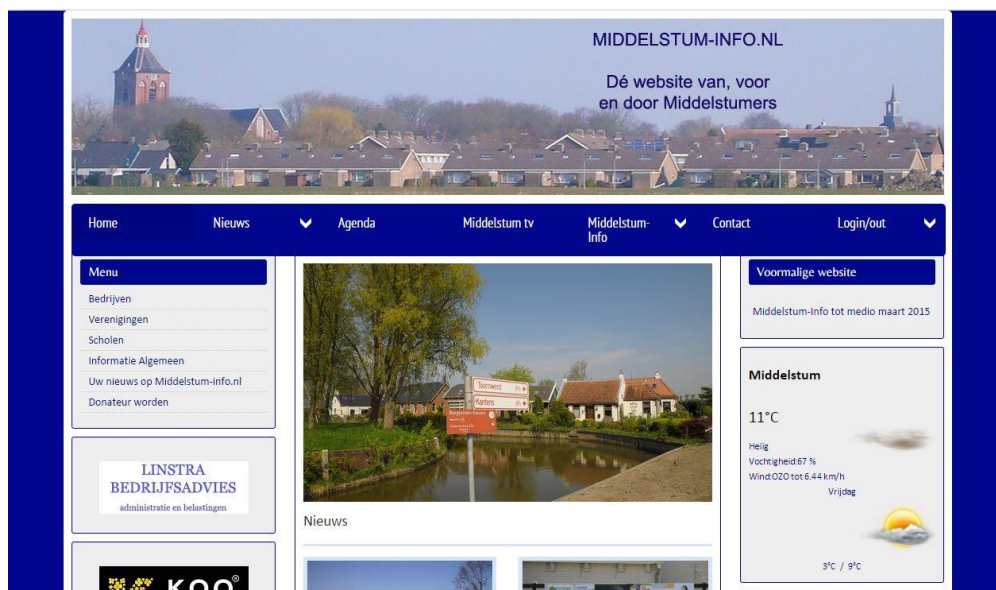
MIDDELSTUM-INFO.NL

Dé website van, voor en door Middelstumers

Home
Nieuws
Agenda
Middelstum tv
Middelstum-Info
Contact
Login/out

Menu
Bedrijven
Verenigingen
Scholen
Informatie Algemeen
Uw nieuws op Middelstum-info.nl
Donateur worden

LINSTRA
BEDRIJFSADVIES
administratie en belastingen

KOO

Toornwerd
Kantens

Nieuws

Voormalige website
Middelstum-Info tot medio maart 2015

Middelstum

11°C

Helig
Vochtigheid:67 %
Wind:OZO tot 6.44 km/h
Vrijdag

3°C / 9°C